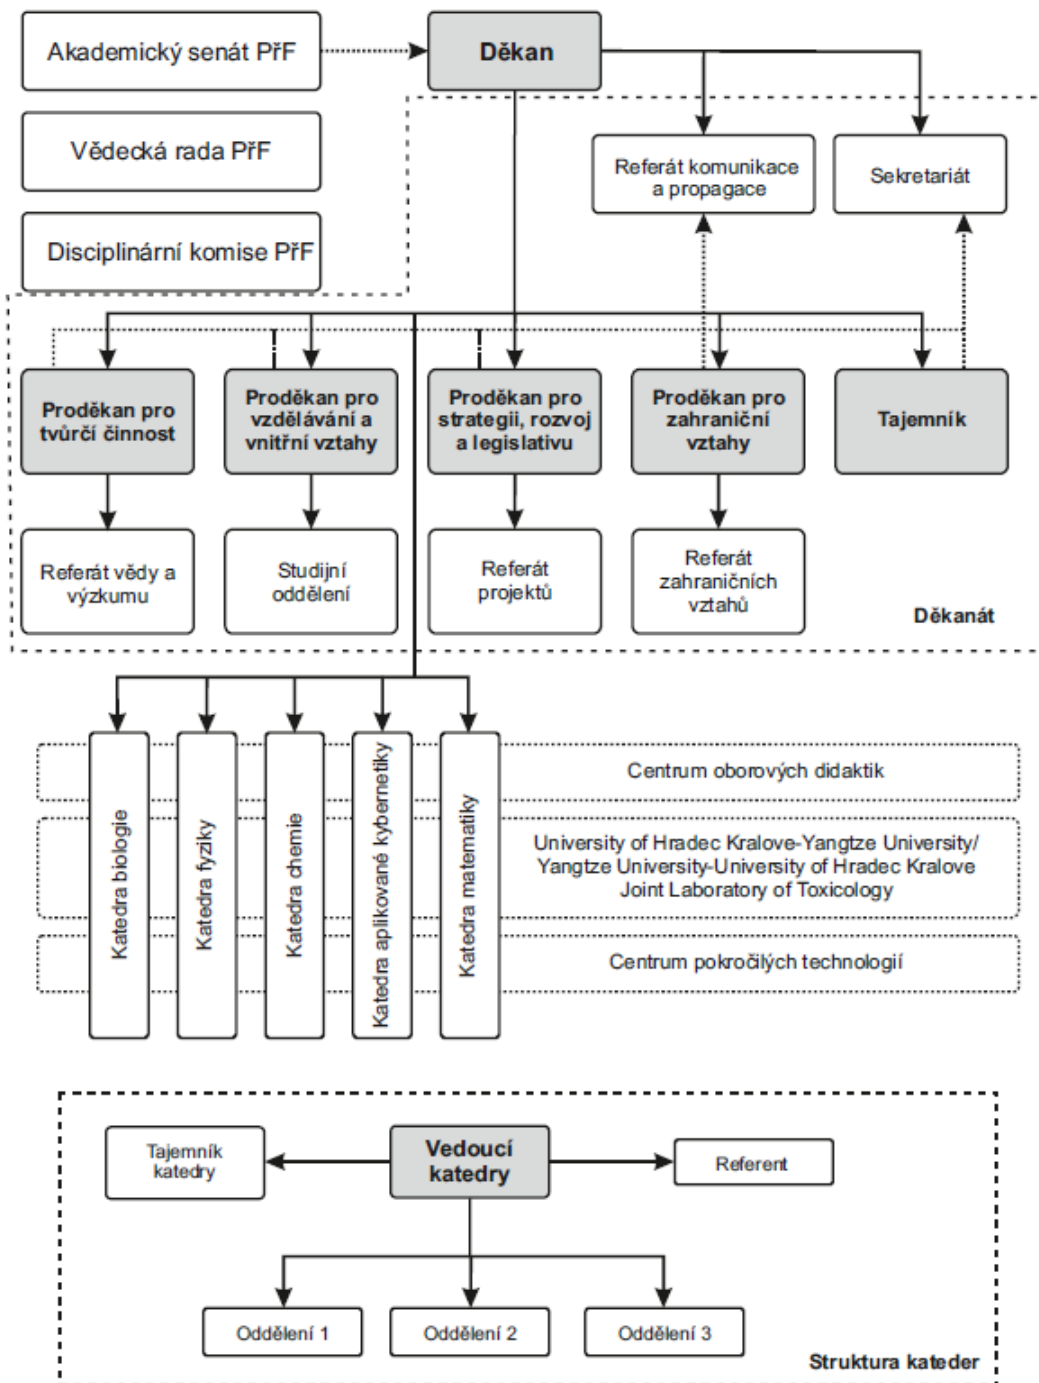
Akademický senát PřF

Děkan

Vědecká rada PřF

Referát komunikace a propagace

Sekretariát

Disciplinární komise PřF

Proděkan pro tvůrčí činnost

Proděkan pro vzdělávání a vnitřní vztahy

Proděkan pro strategii, rozvoj a legislativu

Proděkan pro zahraniční vztahy

Tajemník

Referát vědy a výzkumu

Studijní oddělení

Referát projektů

Referát zahraničních vztahů

Děkanát

Katedra biologie

Katedra fyziky

Katedra chemie

Katedra aplikované kybernetiky

Katedra matematiky

Centrum oborových didaktik

University of Hradec Kralove-Yangtze University/ Yangtze University-University of Hradec Kralove Joint Laboratory of Toxicology

Centrum pokročilých technologií

Tajemník katedry

Vedoucí katedry

Referent

Oddělení 1

Oddělení 2

Oddělení 3

Struktura kateder